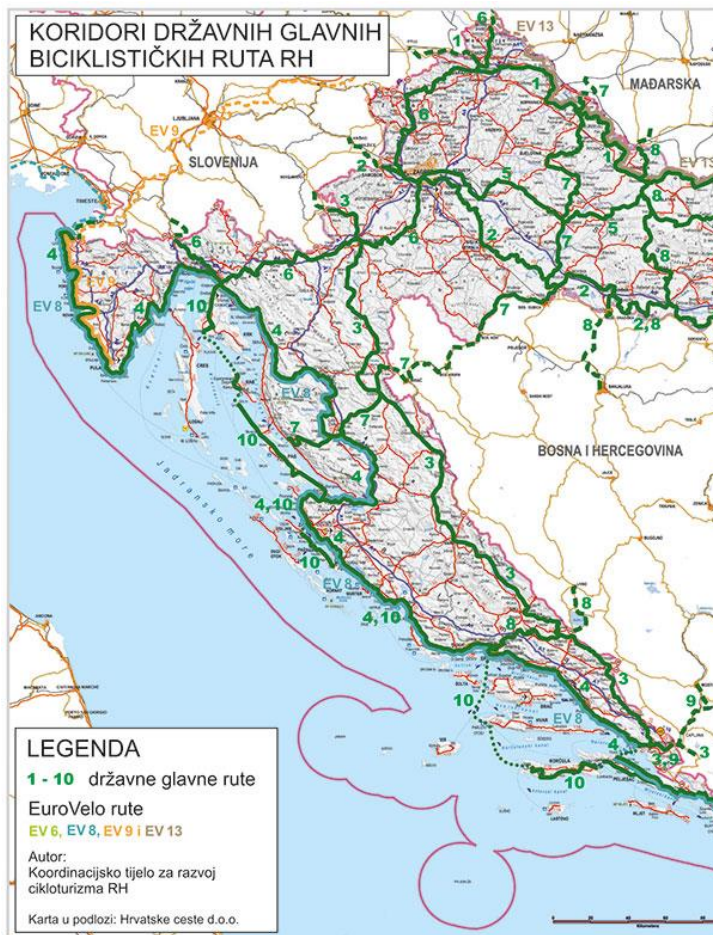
KORIDORI DRŽAVNIH GLAVNIH BICIKLISTIČKIH RUTA RH

EV 13
MAĐARSKA
EV 9
SLOVENIJA
EV 13
EV 8
EV 9
EV 8
EV 8
EV 8
BOSNA I HERCEGOVINA
Jadransko more

1 6 1 7 1 8 2 6 7 5 8 3 6 2 7 5 8 6 4 6 2 10 4 7 2,8 3 8 7 7 4 10 7 3 4 4,10 4 3 10 8 4,10 8 4 3 10 4 9 3,9 3 10

LEGENDA
1 - 10 državne glavne rute
EuroVelo rute
EV 6, EV 8, EV 9 i EV 13
Autor:
Koordinacijsko tijelo za razvoj cikloturizma RH
Karta u podlozi: Hrvatske ceste d.o.o.